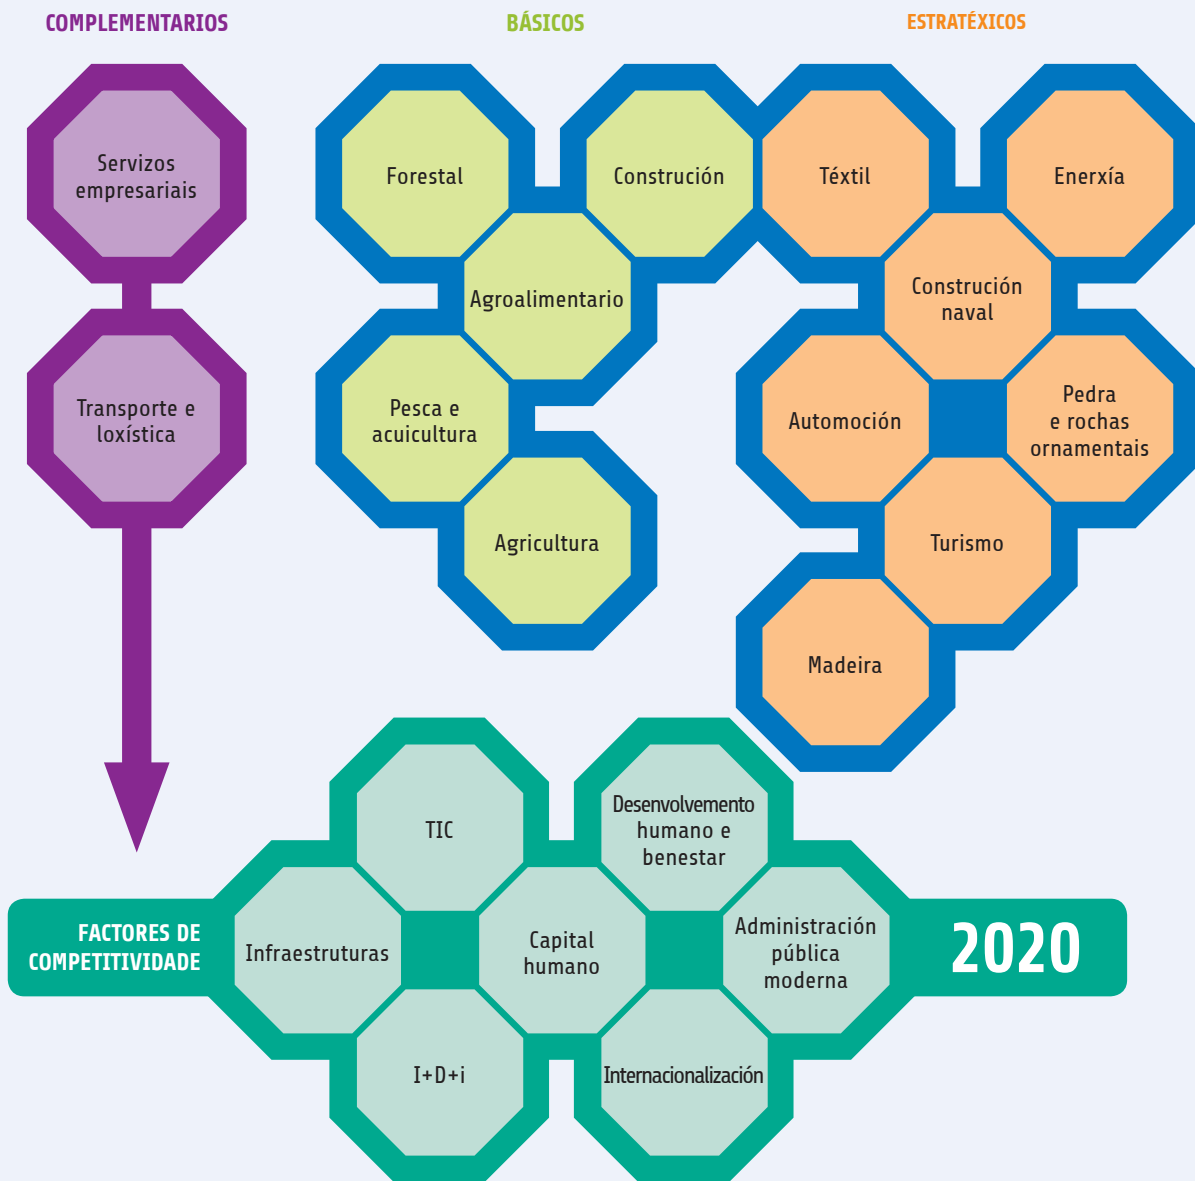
COMPLEMENTARIOS

BÁSICOS

ESTRATÉXICOS

Servizos empresariais

Transporte e loxística

Forestal

Construción

Agroalimentario

Pesca e acuicultura

Agricultura

Téxtil

Enerxía

Construción naval

Automoción

Pedra e rochas ornamentais

Turismo

Madeira

FACTORES DE COMPETITIVIDADE

TIC

Desenvolvemento humano e benestar

Infraestruturas

Capital humano

Administración pública moderna

I+D+i

Internacionalización

2020